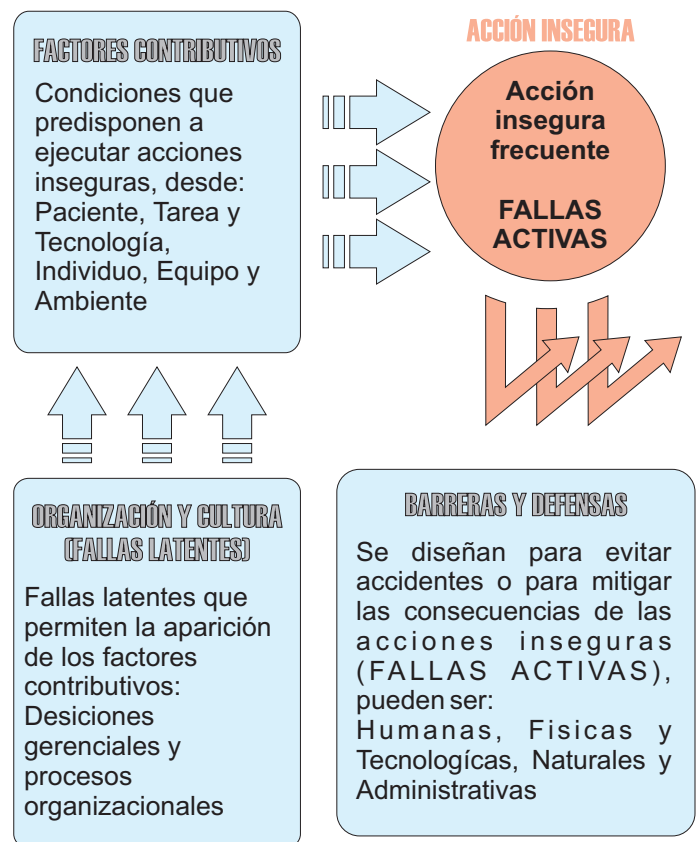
FACTORES CONTRIBUTIVOS

Condiciones que predisponen a ejecutar acciones inseguras, desde: Paciente, Tarea y Tecnología, Individuo, Equipo y Ambiente

ACCIÓN INSEGURA

Acción insegura frecuente

FALLAS ACTIVAS

ORGANIZACIÓN Y CULTURA (FALLAS LATENTES)

Fallas latentes que permiten la aparición de los factores contributivos: Desiciones gerenciales y procesos organizacionales

BARRERAS Y DEFENSAS

Se diseñan para evitar accidentes o para mitigar las consecuencias de las acciones inseguras (FALLAS ACTIVAS), pueden ser:
Humanas, Fisicas y Tecnologícas, Naturales y Administrativas